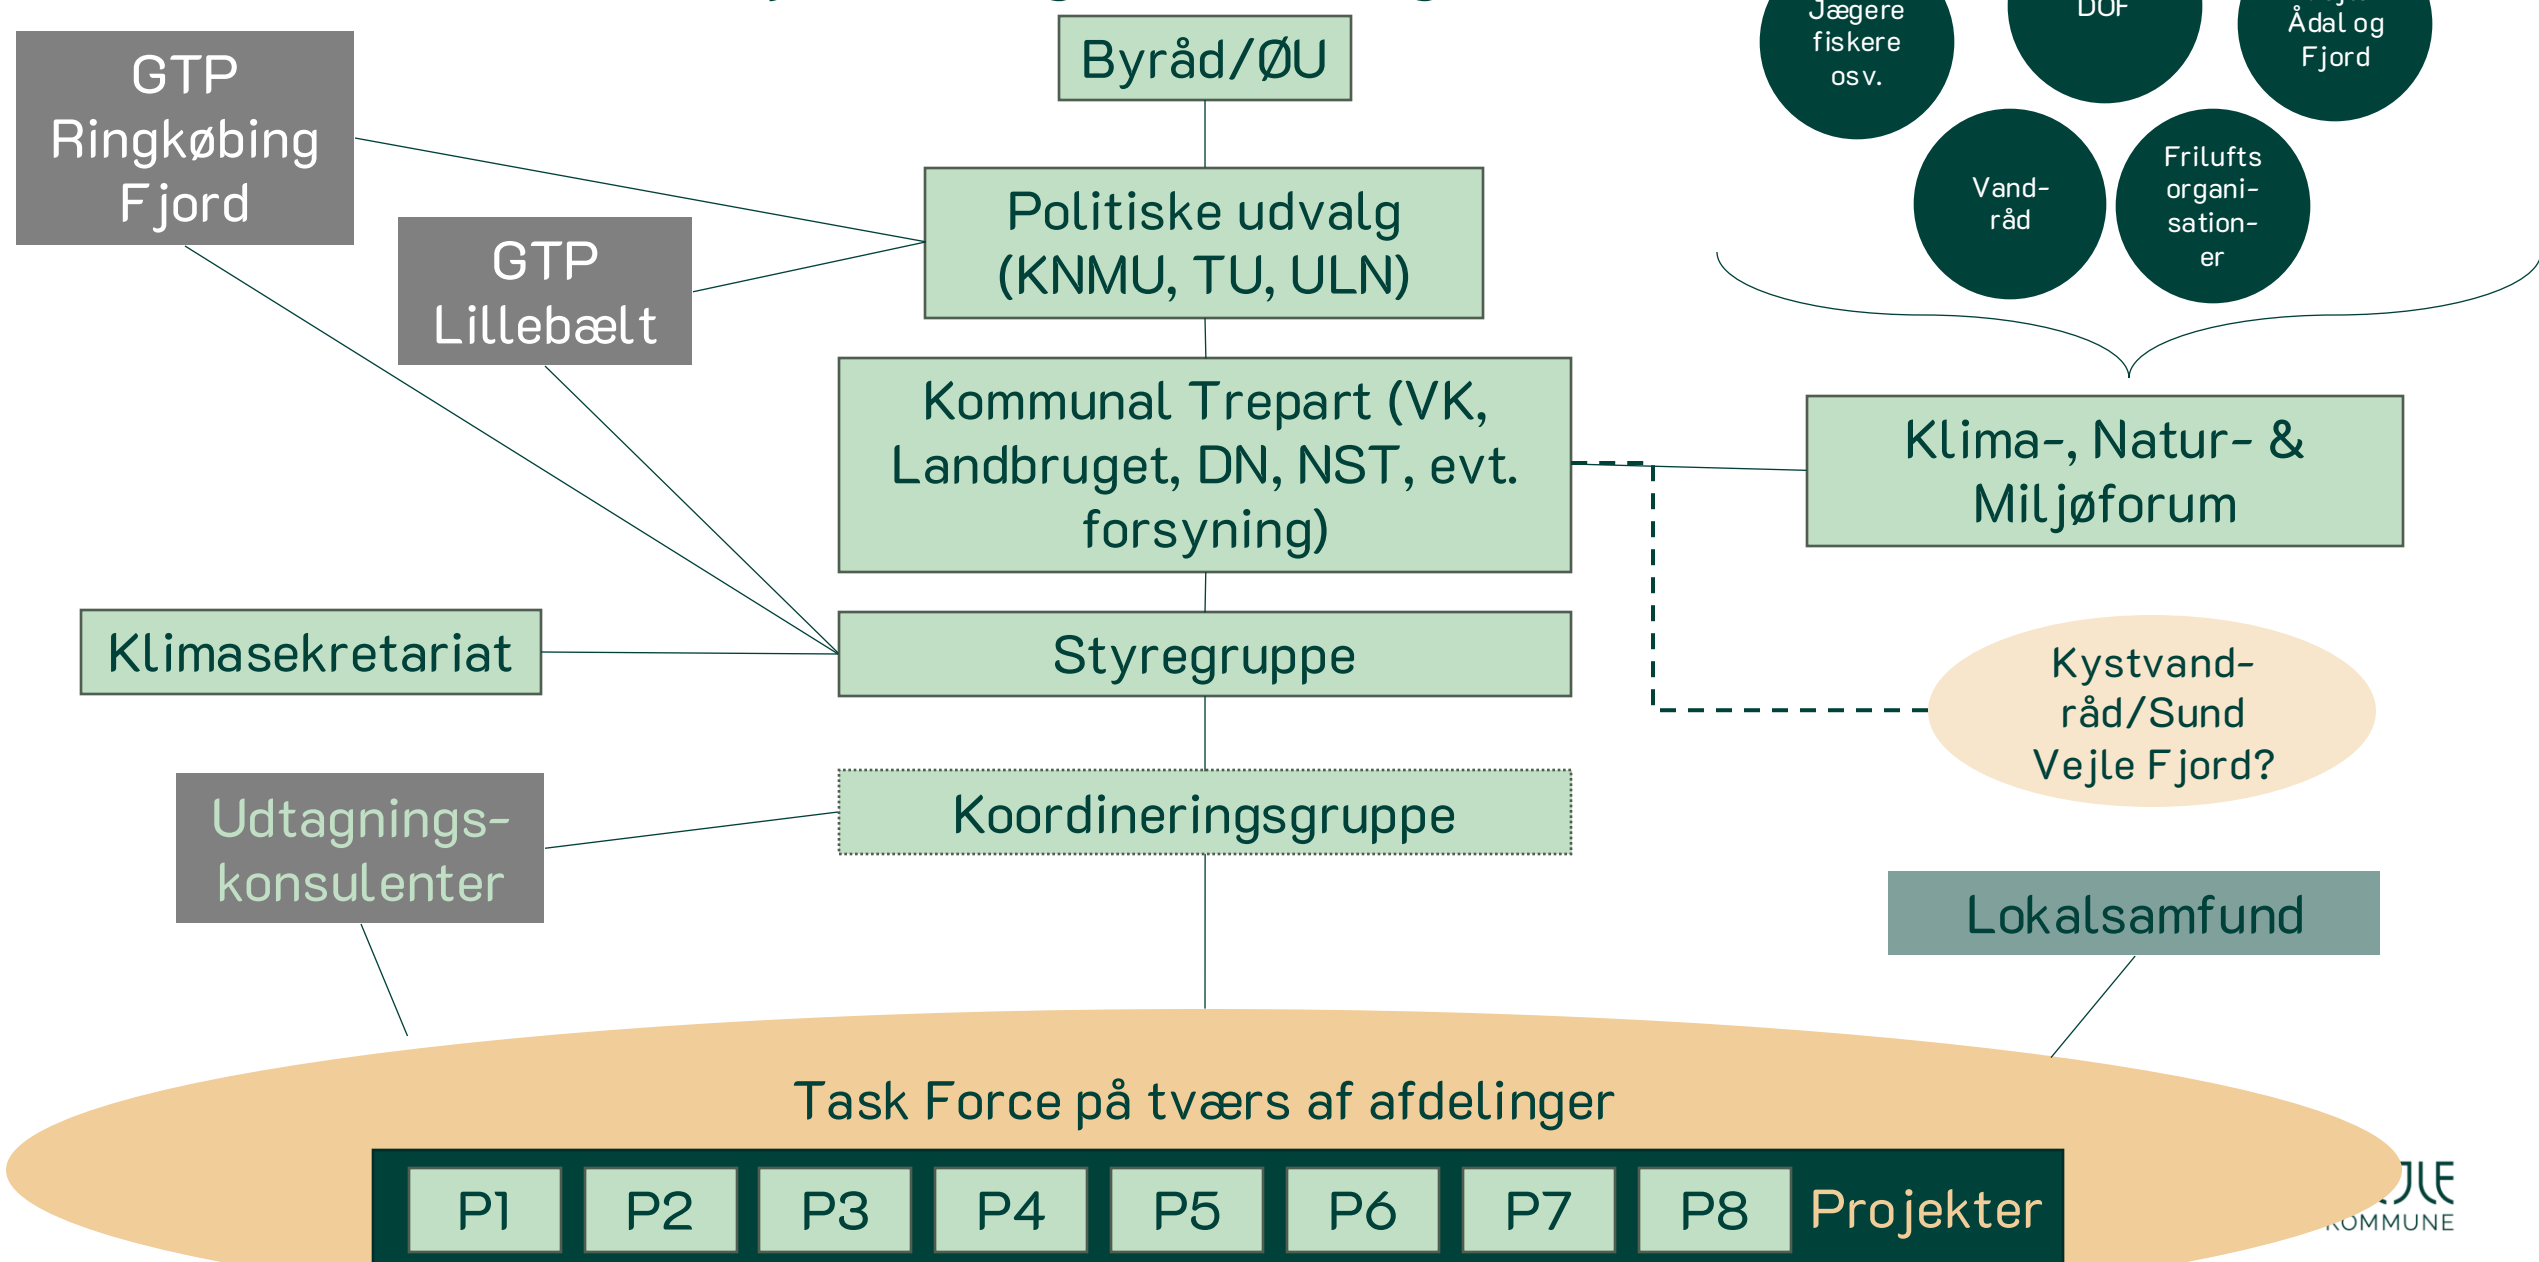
GTP Ringkøbing Fjord

GTP Lillebælt

Byråd/ØU

Politiske udvalg (KNMU, TU, ULN)

Kommunal Trepart (VK, Landbruget, DN, NST, evt. forsyning)

Jægere fiskere osv.

DOF

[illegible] Ådal og Fjord

Vand-råd

Frilufts organi-sation-er

Klima-, Natur- & Miljøforum

Klimasekretariat

Styregruppe

Kystvand-råd/Sund Vejle Fjord?

Udtagnings-konsulenter

Koordineringsgruppe

Lokalsamfund

Task Force på tværs af afdelinger

P1 P2 P3 P4 P5 P6 P7 P8 Projekter

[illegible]JLE KOMMUNE